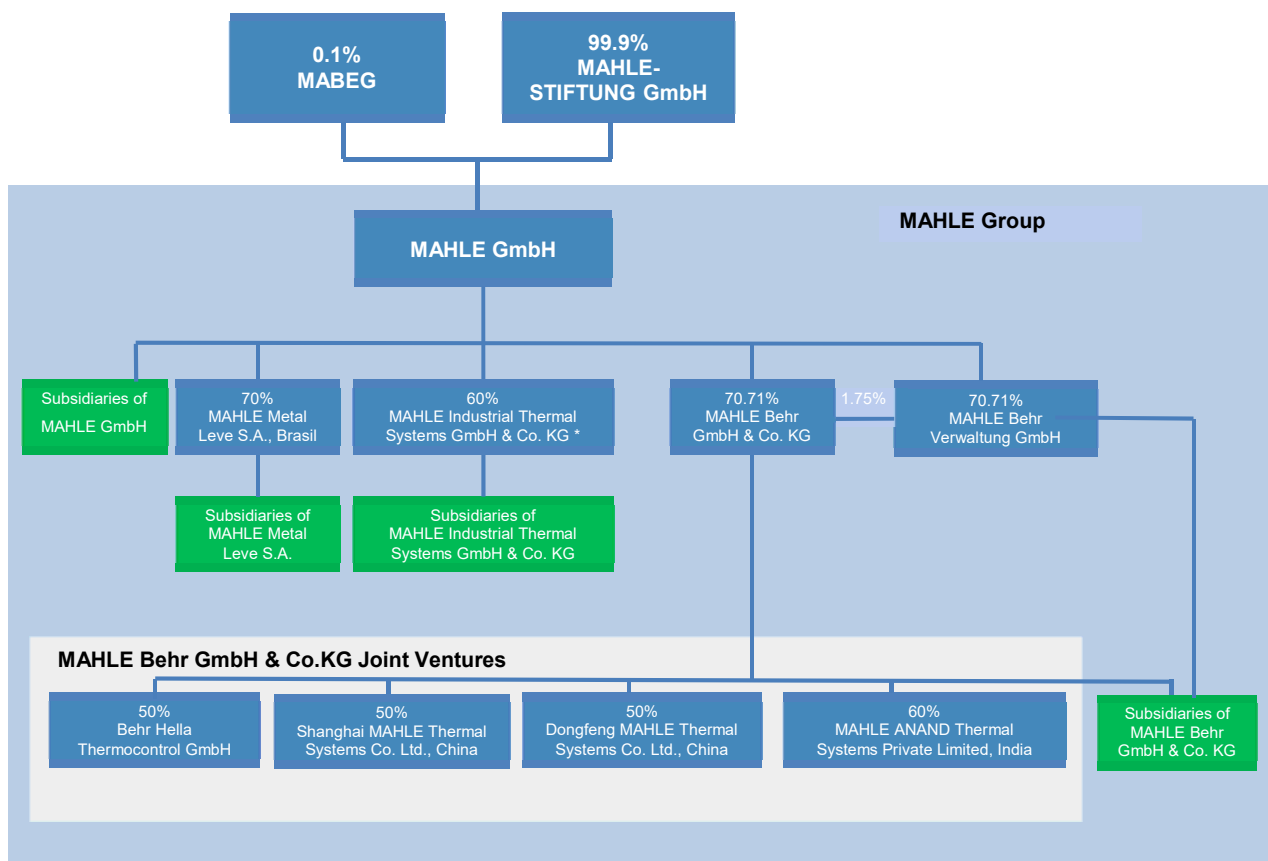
0.1%
MABEG

99.9%
MAHLE-
STIFTUNG GmbH

MAHLE Group

MAHLE GmbH

Subsidiaries of MAHLE GmbH

70%
MAHLE Metal Leve S.A., Brasil

60%
MAHLE Industrial Thermal Systems GmbH & Co. KG *

70.71%
MAHLE Behr GmbH & Co. KG

1.75%

70.71%
MAHLE Behr Verwaltung GmbH

Subsidiaries of MAHLE Metal Leve S.A.

Subsidiaries of MAHLE Industrial Thermal Systems GmbH & Co. KG

MAHLE Behr GmbH & Co.KG Joint Ventures

50%
Behr Hella Thermocontrol GmbH

50%
Shanghai MAHLE Thermal Systems Co. Ltd., China

50%
Dongfeng MAHLE Thermal Systems Co. Ltd., China

60%
MAHLE ANAND Thermal Systems Private Limited, India

Subsidiaries of MAHLE Behr GmbH & Co. KG